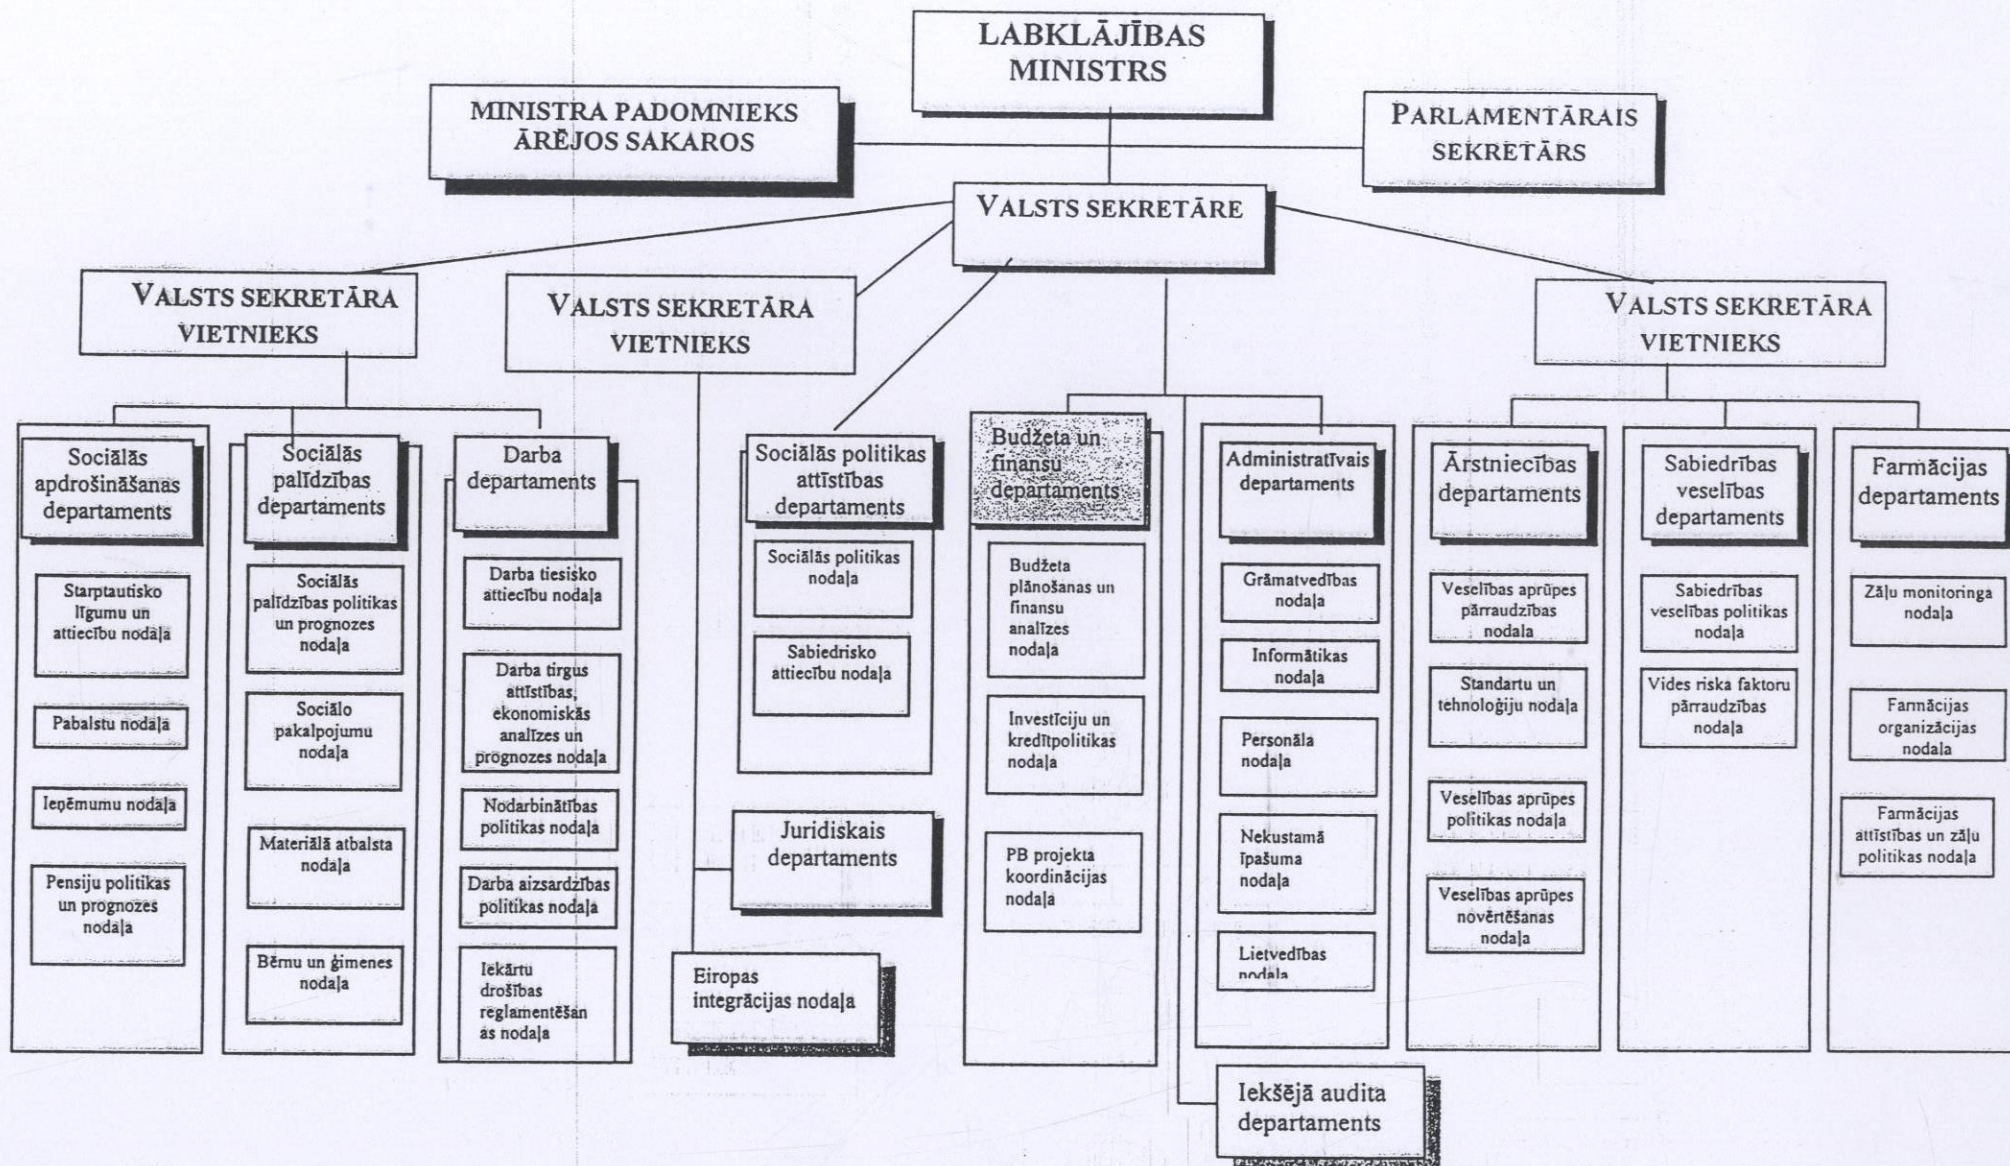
LABKLĀJĪBAS MINISTRS

MINISTRA PADOMNIEKS ĀRĒJOS SAKAROS

PARLAMENTĀRAIS SEKRETĀRS

VALSTS SEKRETĀRE

VALSTS SEKRETĀRA VIETNIEKS

VALSTS SEKRETĀRA VIETNIEKS

VALSTS SEKRETĀRA VIETNIEKS

Sociālās apdrošināšanas departaments

Starptautisko līgumu un attiecību nodaļa

Pabalstu nodaļa

Ieņēmumu nodaļa

Pensiju politikas un prognozes nodaļa

Sociālās palīdzības departaments

Sociālās palīdzības politikas un prognozes nodaļa

Sociālo pakalpojumu nodaļa

Materiālā atbalsta nodaļa

Bērnu un ģimenes nodaļa

Darba departaments

Darba tiesisko attiecību nodaļa

Darba tirgus attīstības, ekonomiskās analīzes un prognozes nodaļa

Nodarbinātības politikas nodaļa

Darba aizsardzības politikas nodaļa

Iekārtu drošības reglamentēšanas nodaļa

Sociālās politikas attīstības departaments

Sociālās politikas nodaļa

Sabiedrisko attiecību nodaļa

Juridiskais departaments

Eiropas integrācijas nodaļa

Budžeta un finansu departaments

Budžeta plānošanas un finansu analīzes nodaļa

Investīciju un kredītpolitikas nodaļa

PB projekta koordinācijas nodaļa

Administratīvais departaments

Grāmatvedības nodaļa

Informātikas nodaļa

Personāla nodaļa

Nekustamā īpašuma nodaļa

Lietvedības nodaļa

Iekšējā audita departaments

Ārstniecības departaments

Veselības aprūpes pārraudzības nodaļa

Standartu un tehnoloģiju nodaļa

Veselības aprūpes politikas nodaļa

Veselības aprūpes novērtēšanas nodaļa

Sabiedrības veselības departaments

Sabiedrības veselības politikas nodaļa

Vides riska faktoru pārraudzības nodaļa

Farmācijas departaments

Zāļu monitoringa nodaļa

Farmācijas organizācijas nodaļa

Farmācijas attīstības un zāļu politikas nodaļa